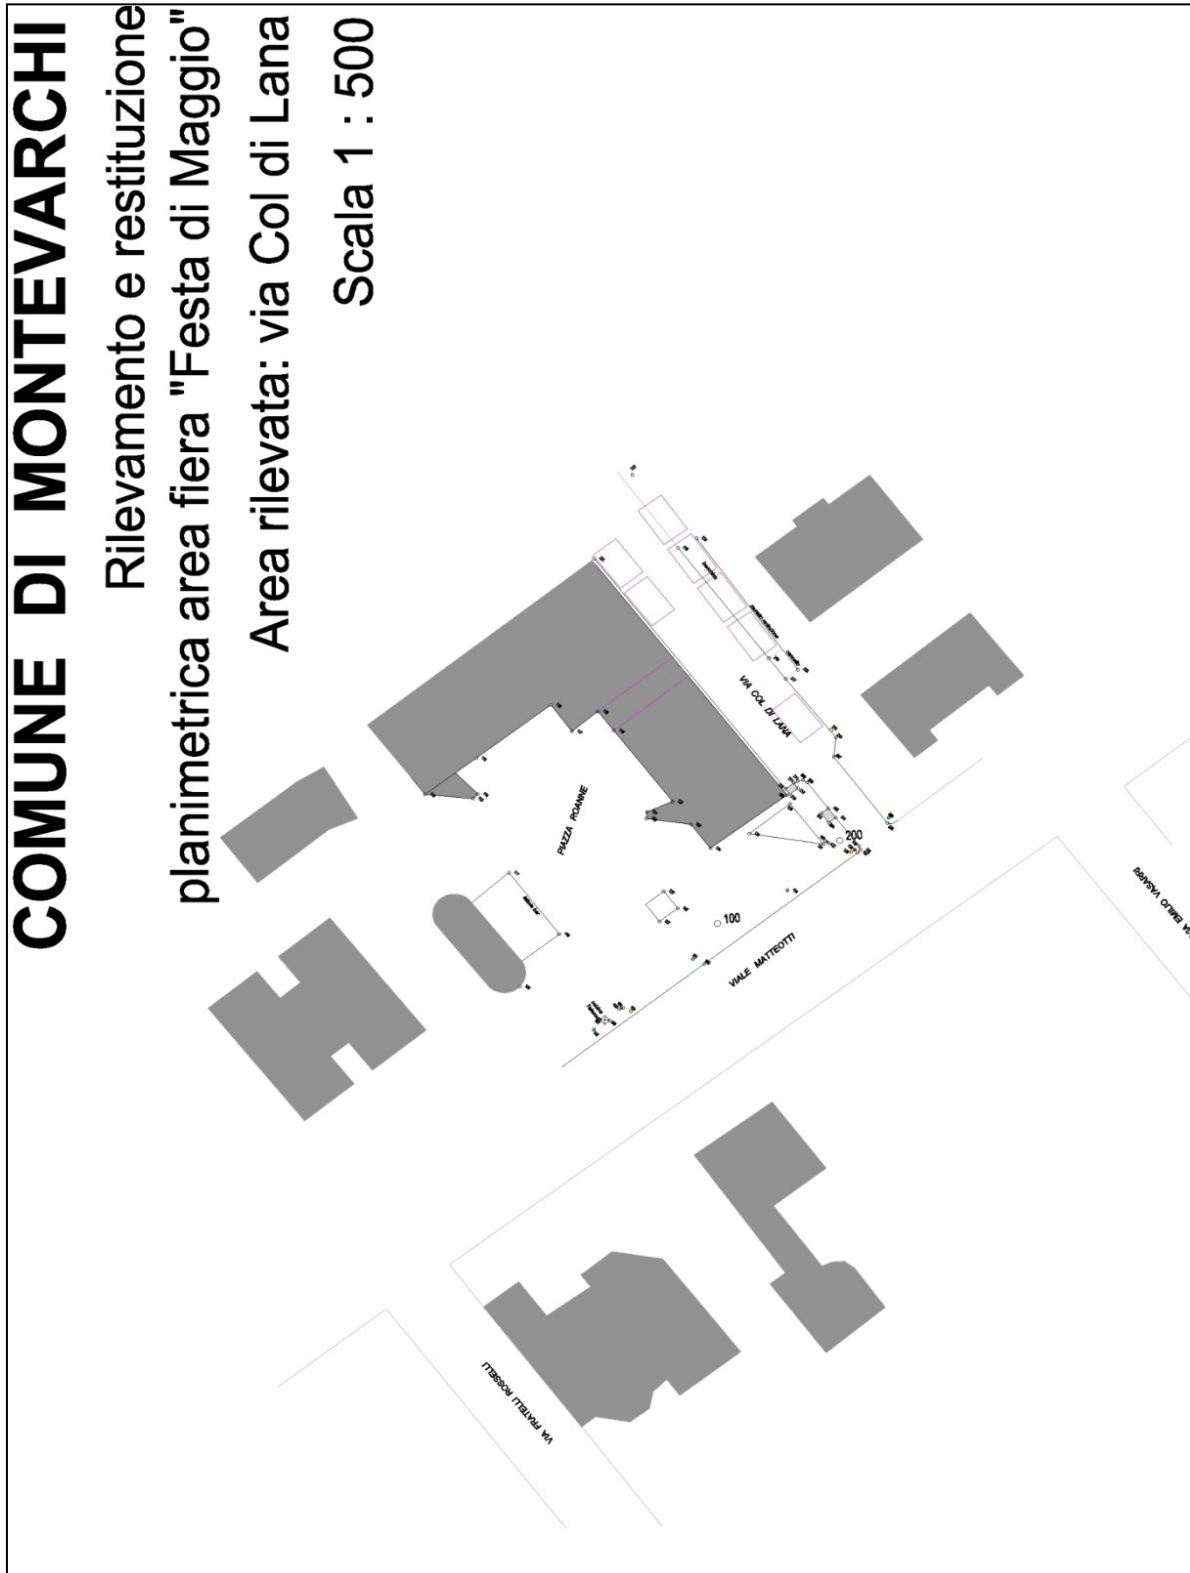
COMUNE DI MONTEVARCHI

Rilevamento e restituzione planimetrica area fiera "Festa di Maggio"

Area rilevata: via Col di Lana

Scala 1 : 500

VIA COL DI LANA

PIAZZA ROANNE

200

100

VIALE MATTEOTTI

VIA EMILIO VASARRI

VIA FRATELLI ROSSELLI